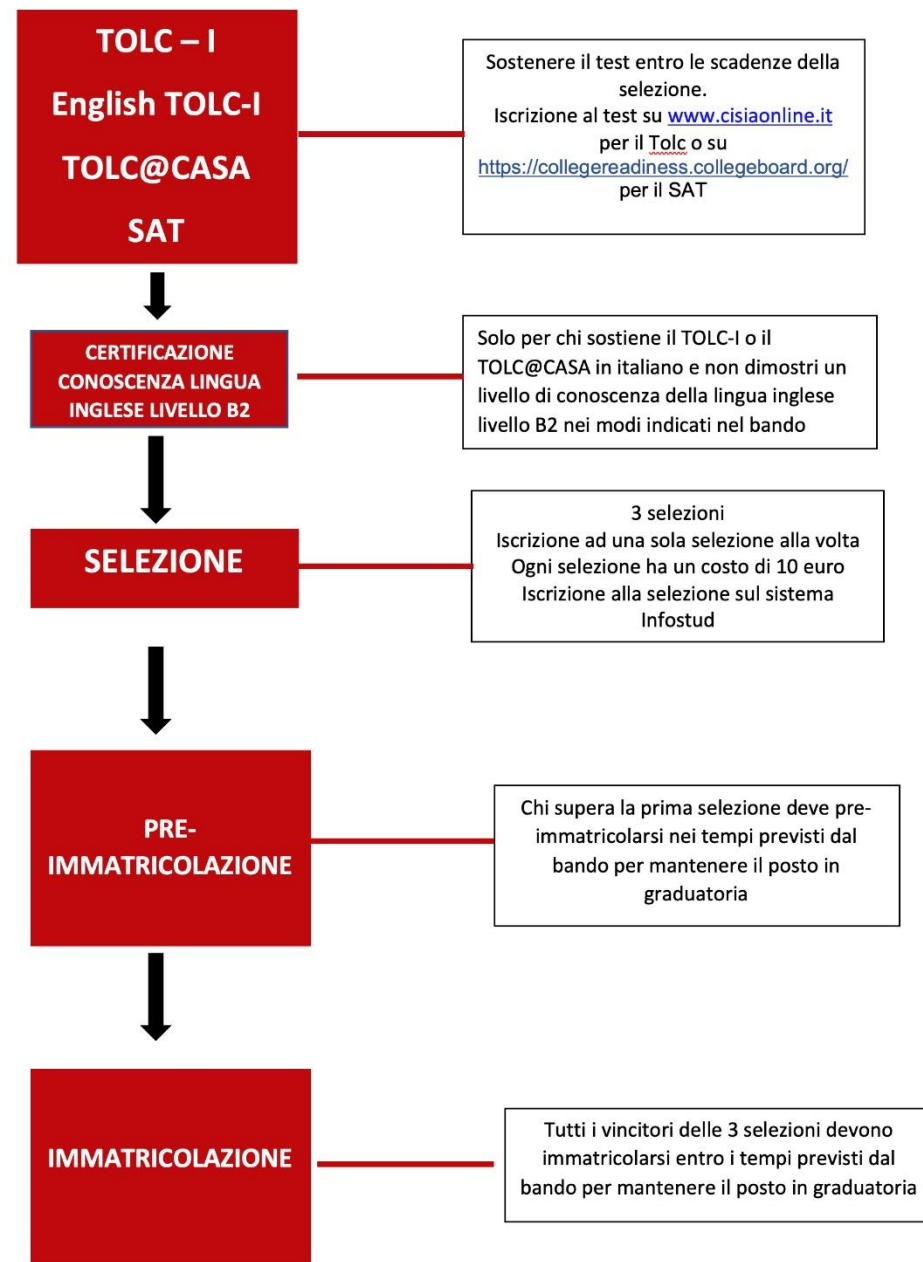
TOLC – I

English TOLC-I

TOLC@CASA

SAT

Sostenere il test entro le scadenze della selezione.
Iscrizione al test su www.cisiaonline.it per il Tolc o su https://collegereadiness.collegeboard.org/ per il SAT

CERTIFICAZIONE CONOSCENZA LINGUA INGLESE LIVELLO B2

Solo per chi sostiene il TOLC-I o il TOLC@CASA in italiano e non dimostri un livello di conoscenza della lingua inglese livello B2 nei modi indicati nel bando

SELEZIONE

3 selezioni
Iscrizione ad una sola selezione alla volta
Ogni selezione ha un costo di 10 euro
Iscrizione alla selezione sul sistema Infostud

PRE-IMMATRICOLAZIONE

Chi supera la prima selezione deve pre-immatricolarsi nei tempi previsti dal bando per mantenere il posto in graduatoria

IMMATRICOLAZIONE

Tutti i vincitori delle 3 selezioni devono immatricolarsi entro i tempi previsti dal bando per mantenere il posto in graduatoria